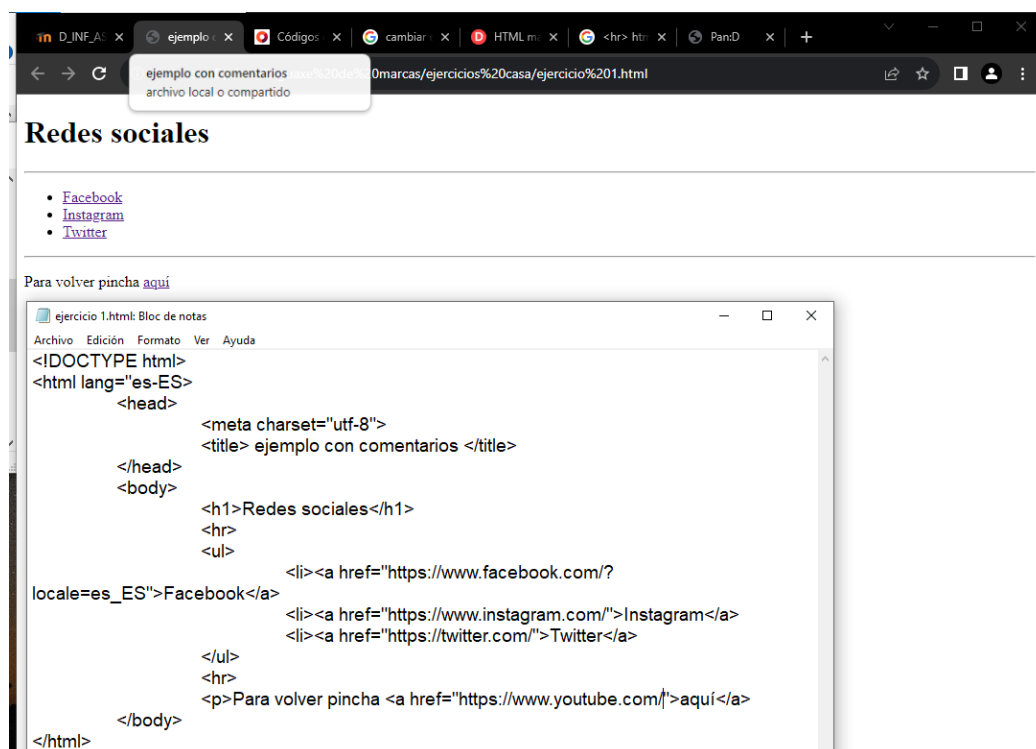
D_INF_AS × ejemplo × Códigos × cambiar × HTML m × <hr> htm × Pan:D × +

ejemplo con comentarios
archivo local o compartido

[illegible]axe%20de%20marcas/ejercicios%20casa/ejercicio%201.html

# Redes sociales

- Facebook
- Instagram
- Twitter

Para volver pincha aquí

ejercicio 1.html: Bloc de notas

Archivo Edición Formato Ver Ayuda

<!DOCTYPE html>
<html lang="es-ES">
<head>
<meta charset="utf-8">
<title> ejemplo con comentarios </title>
</head>
<body>
<h1>Redes sociales</h1>
<hr>
<ul>
<li><a href="https://www.facebook.com/?locale=es_ES">Facebook</a>
<li><a href="https://www.instagram.com/">Instagram</a>
<li><a href="https://twitter.com/">Twitter</a>
</ul>
<hr>
<p>Para volver pincha <a href="https://www.youtube.com/">aquí</a>
</body>
</html>